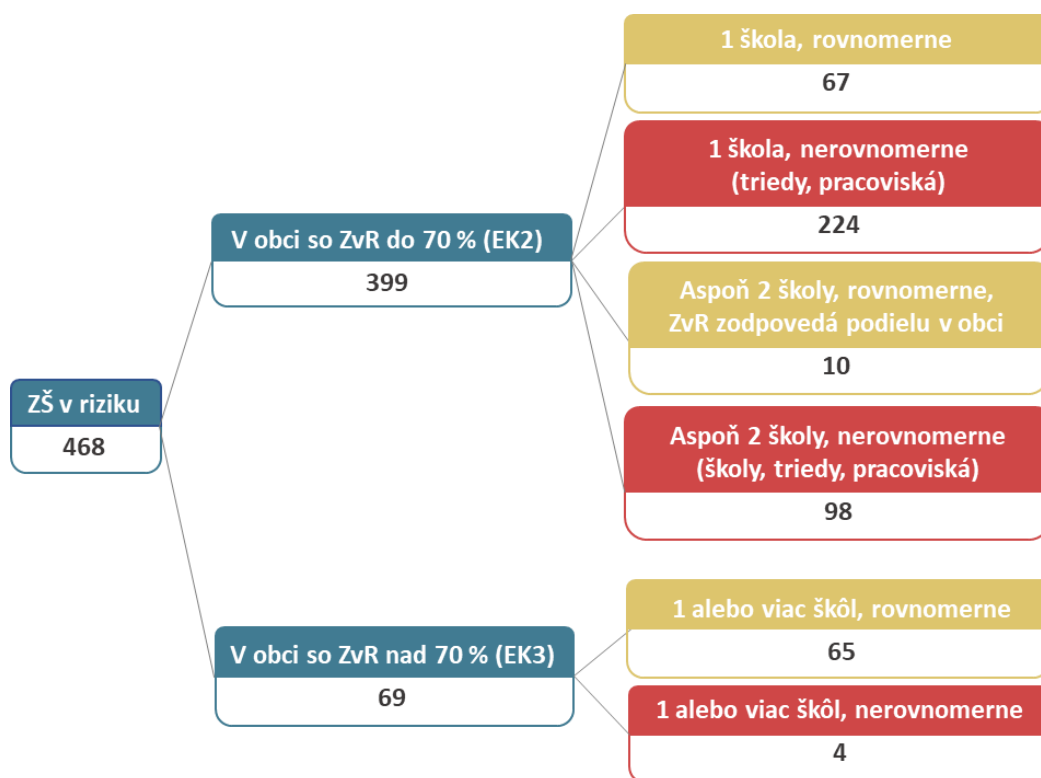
ZŠ v riziku
468

V obci so ZvR do 70 % (EK2)
399

1 škola, rovnomerne
67

1 škola, nerovnomerne (triedy, pracoviská)
224

Aspoň 2 školy, rovnomerne, ZvR zodpovedá podielu v obci
10

Aspoň 2 školy, nerovnomerne (školy, triedy, pracoviská)
98

V obci so ZvR nad 70 % (EK3)
69

1 alebo viac škôl, rovnomerne
65

1 alebo viac škôl, nerovnomerne
4